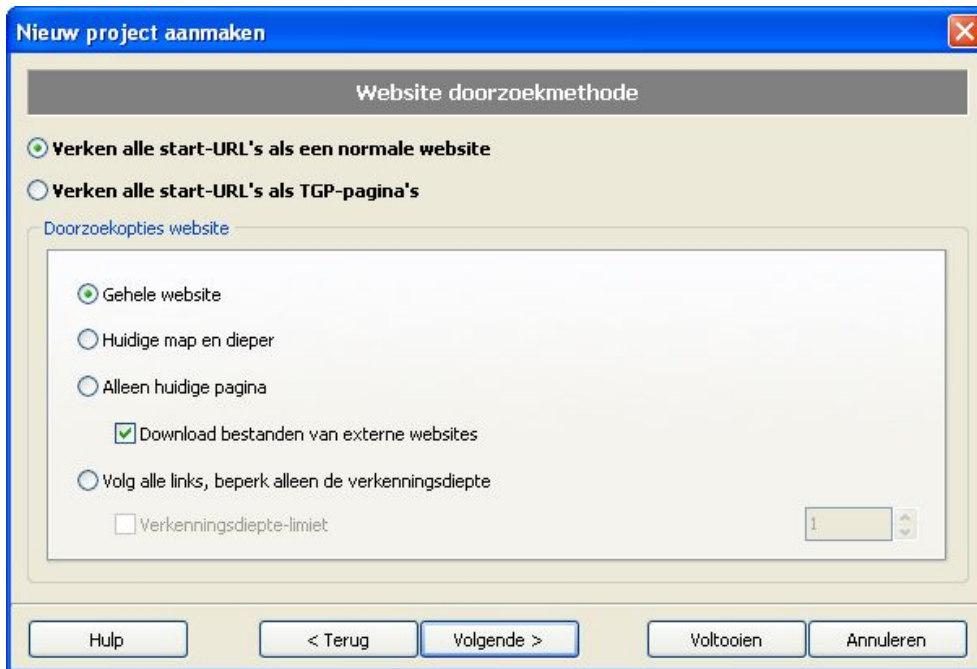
Nieuw project aanmaken

Website doorzoekmethode

Verken alle start-URL's als een normale website

Verken alle start-URL's als TGP-pagina's

Doorzoekopties website

Gehele website

Huidige map en dieper

Alleen huidige pagina

Download bestanden van externe websites

Volg alle links, beperk alleen de verkenningsdiepte

Verkenningsdiepte-limiet

1

Hulp

< Terug

Volgende >

Voltooien

Annuleren